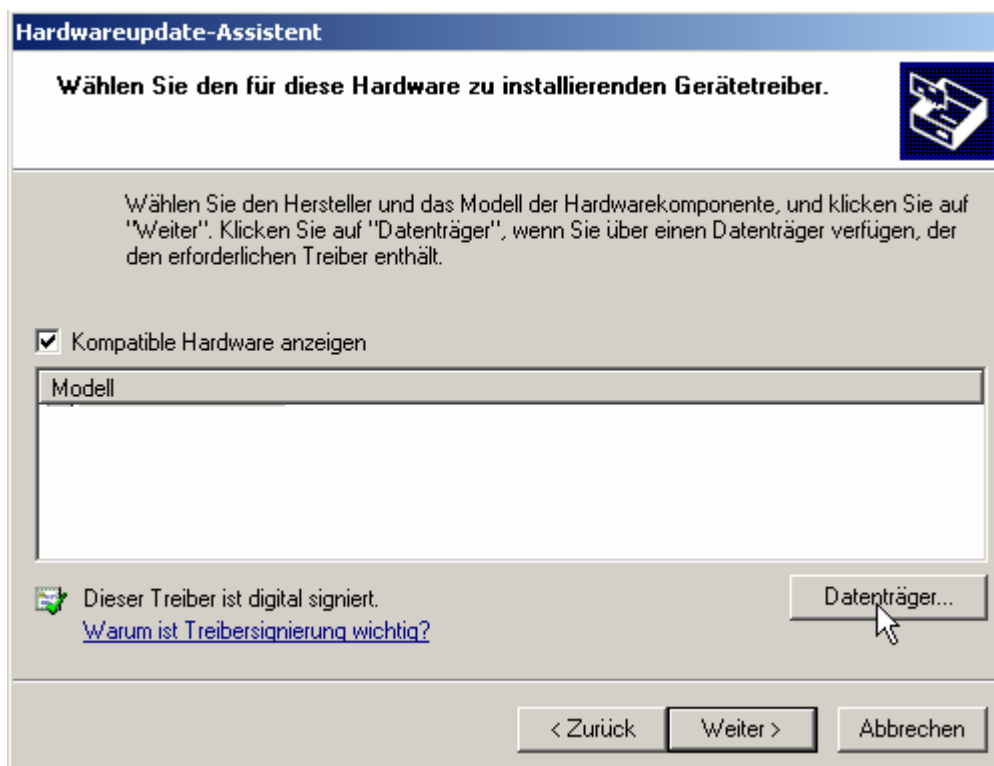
Hardwareupdate-Assistent

Wählen Sie den für diese Hardware zu installierenden Gerätetreiber.

Wählen Sie den Hersteller und das Modell der Hardwarekomponente, und klicken Sie auf "Weiter". Klicken Sie auf "Datenträger", wenn Sie über einen Datenträger verfügen, der den erforderlichen Treiber enthält.

Kompatible Hardware anzeigen

Modell

Dieser Treiber ist digital signiert.
Warum ist Treibersignierung wichtig?

Datenträger...

< Zurück

Weiter >

Abbrechen